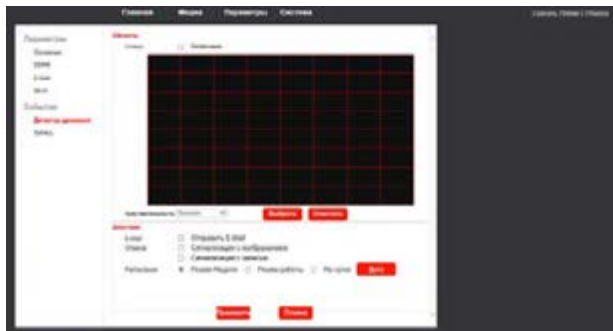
Главная Медиа Параметры Система

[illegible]

Параметры
Основные
DDNS
E-mail
Wi-Fi

События
Детектор движения
Запись

Область
Статус Включено

Чувствительность Средняя Выбрать Очистить

Действие
E-mail Отправить E-Mail
Статус Сигнализация с изображением
Сигнализация с записью
Расписание Режим Модуля Режим работы По сети Дата

Применить Отмена